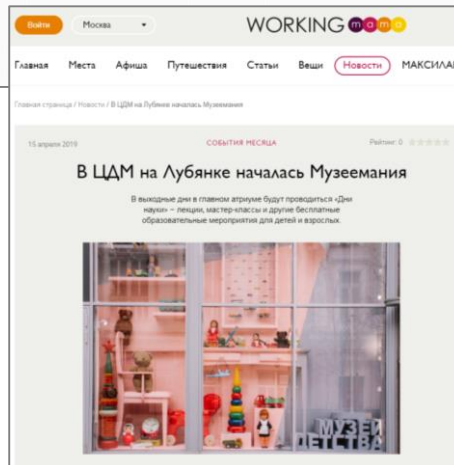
Войти Москва

WORKING mama

Главная Места Афиша Путешествия Статьи Вещи Новости МАКСИЛА

Главная страница / Новости / В ЦДМ на Лубянке началась Музеемания

15 апреля 2019

СОБЫТИЯ МЕСЯЦА

Рейтинг: 0

В ЦДМ на Лубянке началась Музеемания

В выходные дни в главном атриуме будут проводиться «Дни науки» – лекции, мастер-классы и другие бесплатные образовательные мероприятия для детей и взрослых.

МУЗЕЙ ДЕТСТВА